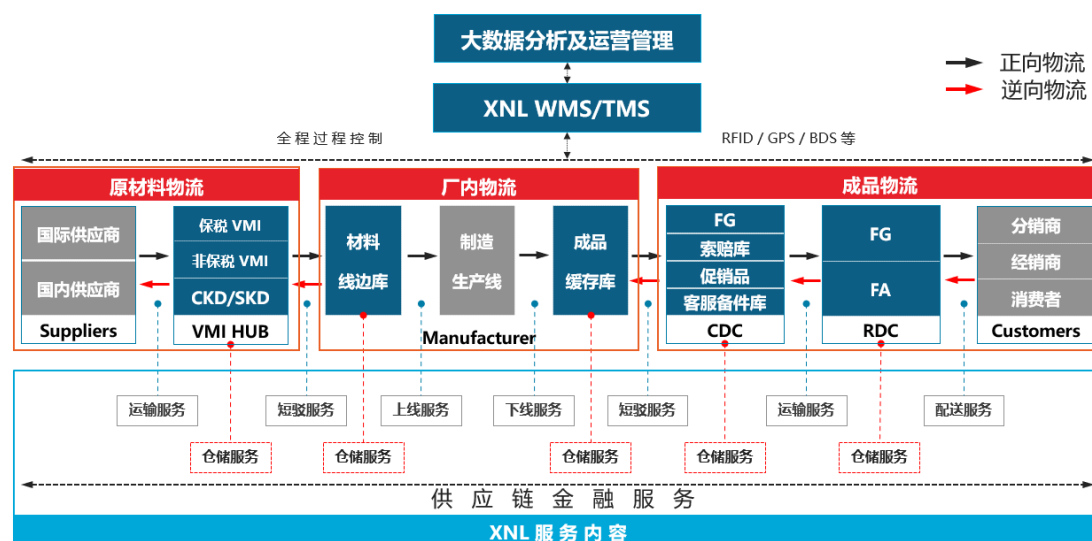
大数据分析及运营管理

XNL WMS/TMS

正向物流
逆向物流

全程过程控制

RFID / GPS / BDS 等

原材料物流

国际供应商
国内供应商
Suppliers

保税 VMI
非保税 VMI
CKD/SKD
VMI HUB

厂内物流

材料
线边库

制造
生产线

成品
缓存库

Manufacturer

成品物流

FG
索赔库
促销品
客服备件库
CDC

FG
FA
RDC

分销商
经销商
消费者
Customers

运输服务
短驳服务
上线服务
下线服务
短驳服务
运输服务
配送服务

仓储服务
仓储服务
仓储服务
仓储服务
仓储服务

供应链金融服务

XNL 服务内容